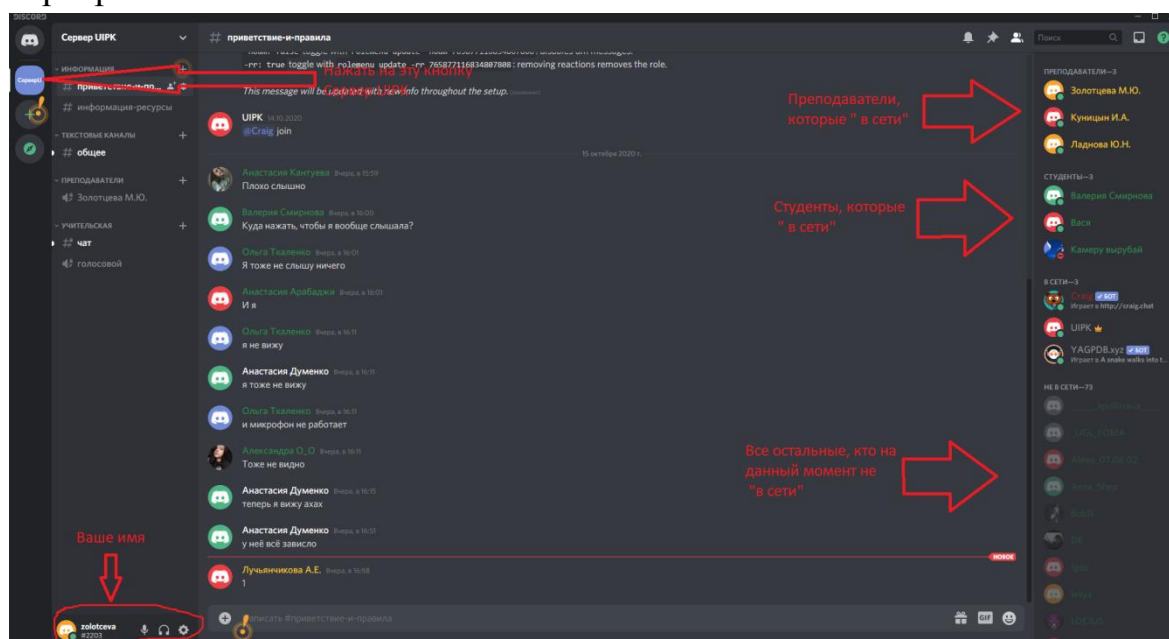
DISCORD

Сервер UIPK

ИНФОРМАЦИЯ
# приветствие-и-пр...
# информация-ресурсы
ТЕКСТОВЫЕ КАНАЛЫ
# общее
ПРЕПОДАВАТЕЛИ
Золотцева М.Ю.
УЧИТЕЛЬСКАЯ
# чат
голосовой

Нажать на эту кнопку

# приветствие-и-правила

-rr: true toggle with rolemenu update -rr 765877116834807808 : removing reactions removes the role.
This message will be updated with new info throughout the setup.

UIPK 14.10.2020
@Craig join

15 октября 2020 г.

Анастасия Кантуева Вчера, в 15:59
Плохо слышно

Валерия Смирнова Вчера, в 16:00
Куда нажать, чтобы я вообще слышала?

Ольга Ткаленко Вчера, в 16:01
Я тоже не слышу ничего

Анастасия Арабаджи Вчера, в 16:01
И я

Ольга Ткаленко Вчера, в 16:11
я не вижу

Анастасия Думенко Вчера, в 16:11
я тоже не вижу

Ольга Ткаленко Вчера, в 16:11
и микрофон не работает

Александра О_О Вчера, в 16:11
Тоже не видно

Анастасия Думенко Вчера, в 16:15
теперь я вижу ахах

Анастасия Думенко Вчера, в 16:51
у неё всё зависло

НОВОЕ

Лучьянчикова А.Е. Вчера, в 16:58
1

Написать #приветствие-и-правила

Ваше имя

zolotceva
#2203

Преподаватели, которые " в сети"

Студенты, которые " в сети"

Все остальные, кто на данный момент не "в сети"

Поиск

ПРЕПОДАВАТЕЛИ—3
Золотцева М.Ю.
Куницын И.А.
Ладнова Ю.Н.

СТУДЕНТЫ—3
Валерия Смирнова
Вася
Камеру вырубай

В СЕТИ—3
Craig БОТ
Играет в http://craig.chat
UIPK
YAGPDB.xyz БОТ
Играет в A snake walks into t...

НЕ В СЕТИ—73
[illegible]
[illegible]
Alexa 07.04.02
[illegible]
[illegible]
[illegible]
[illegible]
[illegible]
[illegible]